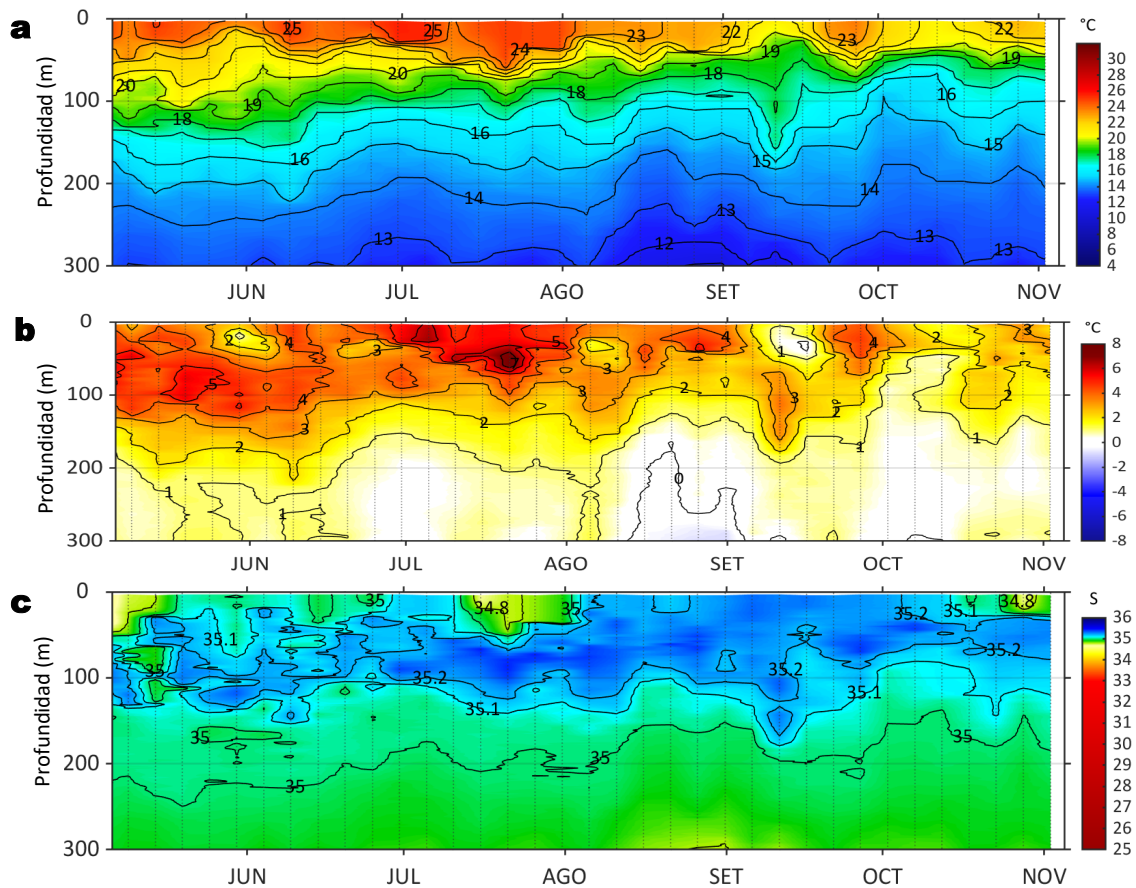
a

Profundidad (m)

0
100
200
300

25 25 24 23 22 23 22
20 20 19 18 19
19 18 18 16
18 16 15 15
16 14
14 13
13 12 13 13

JUN JUL AGO SET OCT NOV

°C
30
28
26
24
22
20
18
16
14
12
10
8
6
4

b

Profundidad (m)

0
100
200
300

2 4 3 5 4 3 1 4 2 3
5 7 3 3 2 2
4 3 3 2 2 1
3 2 1
2 0
1
1

JUN JUL AGO SET OCT NOV

°C
8
6
4
2
0
-2
-4
-6
-8

c

Profundidad (m)

0
100
200
300

35 34.8 35 35.2 35.1 34.8
35.1 35.2
35 35.2 35.2
35.1 35.1
35 35
35
35

JUN JUL AGO SET OCT NOV

S
36
35
34
33
32
31
30
29
28
27
26
25